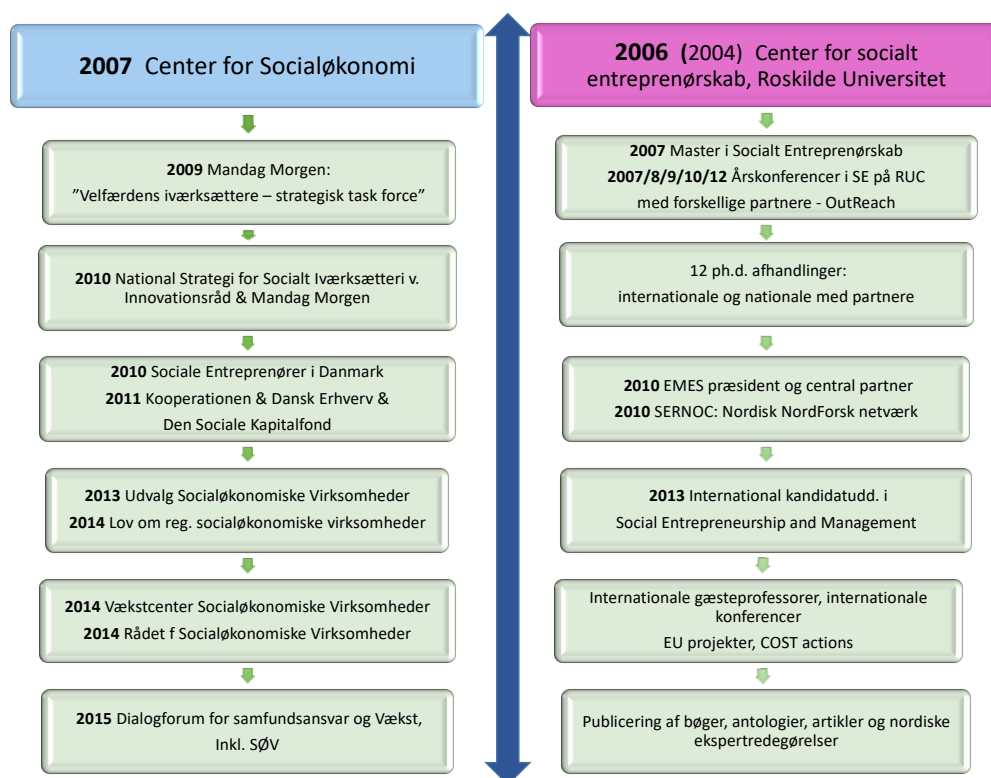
2007 Center for Socialøkonomi

2009 Mandag Morgen:
”Velfærdens iværksættere – strategisk task force”

2010 National Strategi for Socialt Iværksætteri v. Innovationsråd & Mandag Morgen

2010 Sociale Entreprenører i Danmark
2011 Kooperationen & Dansk Erhverv & Den Sociale Kapitalfond

2013 Udvalg Socialøkonomiske Virksomheder
2014 Lov om reg. socialøkonomiske virksomheder

2014 Vækstcenter Socialøkonomiske Virksomheder
2014 Rådet f Socialøkonomiske Virksomheder

2015 Dialogforum for samfundsansvar og Vækst, Inkl. SØV

2006 (2004) Center for socialt entreprenørskab, Roskilde Universitet

2007 Master i Socialt Entreprenørskab
2007/8/9/10/12 Årskonferencer i SE på RUC med forskellige partnere - OutReach

12 ph.d. afhandlinger:
internationale og nationale med partnere

2010 EMES præsident og central partner
2010 SERNOC: Nordisk NordForsk netværk

2013 International kandidatudd. i Social Entrepreneurship and Management

Internationale gæsteprofessorer, internationale konferencer
EU projekter, COST actions

Publicering af bøger, antologier, artikler og nordiske ekspertredegørelser